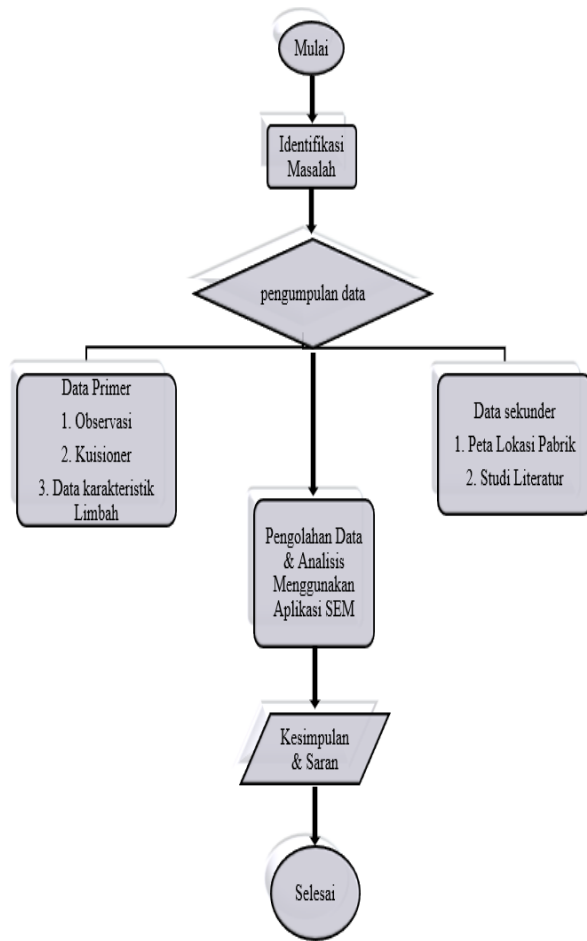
Mulai

Identifikasi Masalah

pengumpulan data

Data Primer
1. Observasi
2. Kuisioner
3. Data karakteristik Limbah

Data sekunder
1. Peta Lokasi Pabrik
2. Studi Literatur

Pengolahan Data & Analisis Menggunakan Aplikasi SEM

Kesimpulan & Saran

Selesai